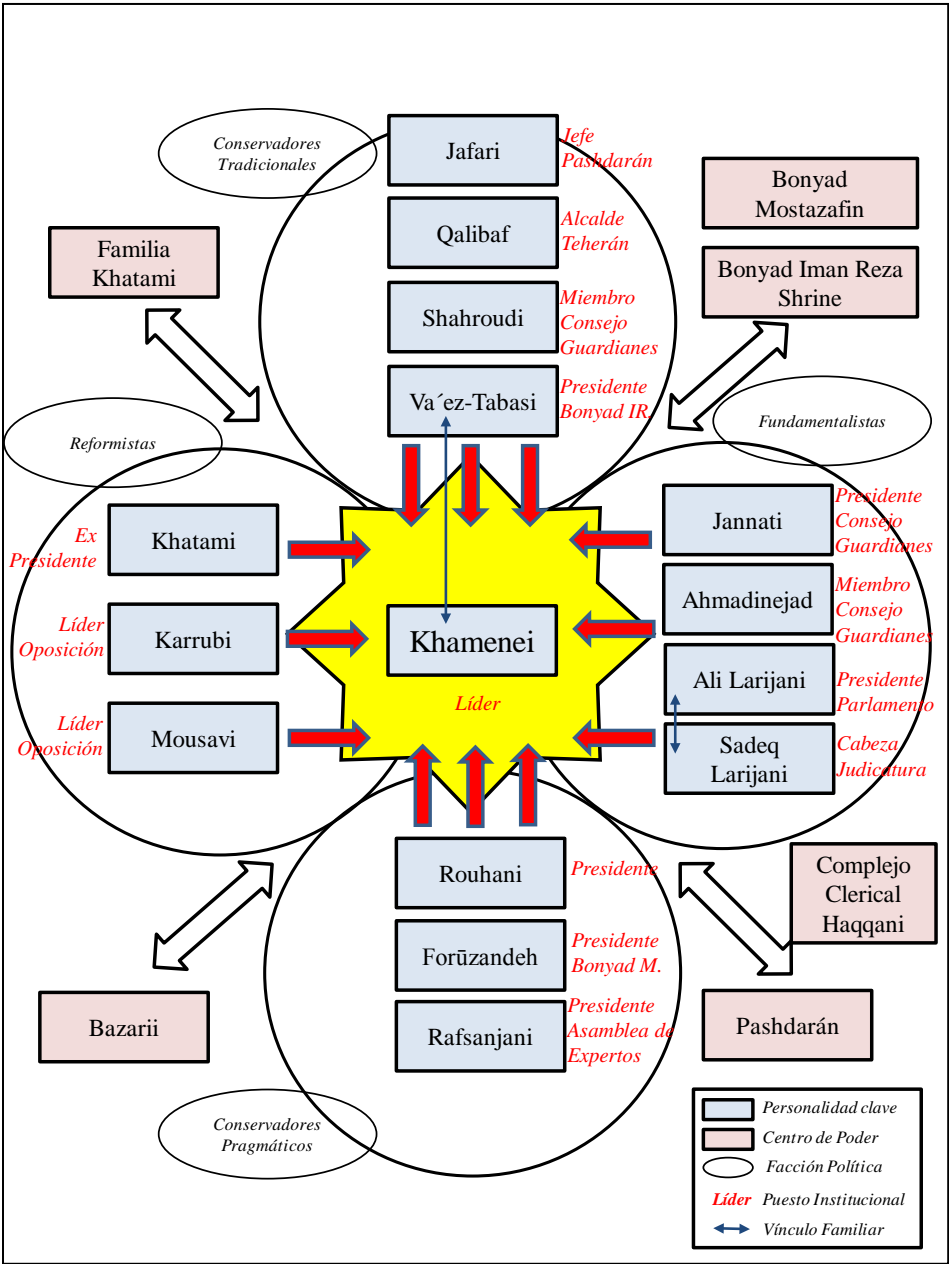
Conservadores Tradicionales

Jafari
Jefe Pashdarán

Qalibaf
Alcalde Teherán

Shahroudi
Miembro Consejo Guardianes

Va´ez-Tabasi
Presidente Bonyad IR.

Bonyad Mostazafin

Bonyad Iman Reza Shrine

Familia Khatami

Reformistas

Fundamentalistas

Khatami
Ex Presidente

Karrubi
Líder Oposición

Mousavi
Líder Oposición

Khamenei
Líder

Jannati
Presidente Consejo Guardianes

Ahmadinejad
Miembro Consejo Guardianes

Ali Larijani
Presidente Parlamento

Sadeq Larijani
Cabeza Judicatura

Rouhani
Presidente

Forūzandeh
Presidente Bonyad M.

Rafsanjani
Presidente Asamblea de Expertos

Complejo Clerical Haqqani

Bazarii

Pashdarán

Conservadores Pragmáticos

Personalidad clave
Centro de Poder
Facción Política
Líder Puesto Institucional
Vínculo Familiar